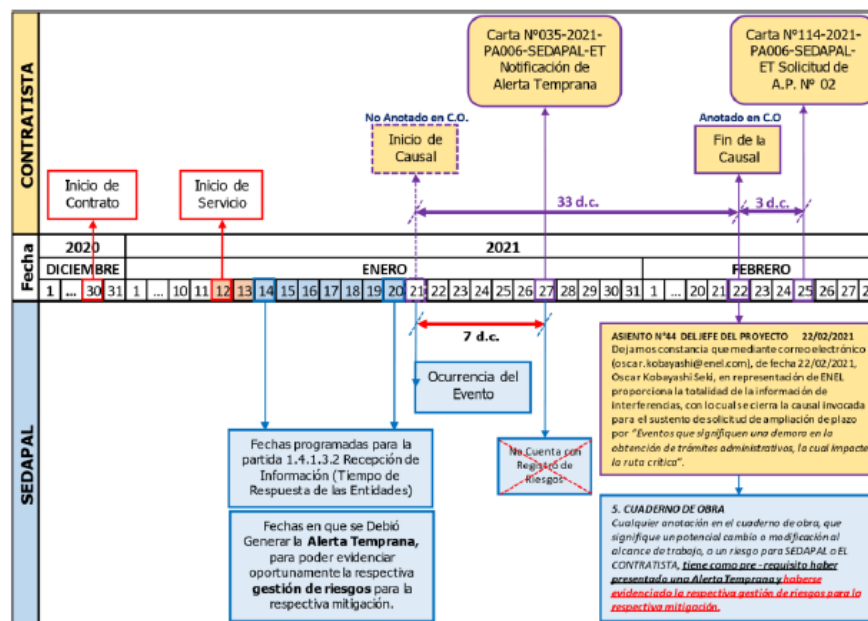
CONTRATISTA

Carta Nº035-2021-PA006-SEDAPAL-ET Notificación de Alerta Temprana

Carta Nº114-2021-PA006-SEDAPAL-ET Solicitud de A.P. Nº 02

No Anotado en C.O.
Inicio de Causal

Anotado en C.O
Fin de la Causal

Inicio de Contrato

Inicio de Servicio

33 d.c.

3 d.c.

Fecha

| 2020 | | | 2021 | | |
|---|---|---|---|---|---|
| DICIEMBRE | | | ENERO | | FEBRERO |

1 ... 30 31 1 ... 10 11 12 13 14 15 16 17 18 19 20 21 22 23 24 25 26 27 28 29 30 31 1 ... 20 21 22 23 24 25 26 27 2

SEDAPAL

7 d.c.

Ocurrencia del Evento

Fechas programadas para la partida 1.4.1.3.2 Recepción de Información (Tiempo de Respuesta de las Entidades)

No Cuenta con Registro de Riesgos

Fechas en que se Debió Generar la **Alerta Temprana,** para poder evidenciar oportunamente la respectiva **gestión de riesgos** para la respectiva mitigación.

ASIENTO Nº44 DEL JEFE DEL PROYECTO 22/02/2021
Dejamos constancia que mediante correo electrónico (oscar.kobayashi@enel.com), de fecha 22/02/2021, Oscar Kobayashi Seki, en representación de ENEL proporciona la totalidad de la información de interferencias, con lo cual se cierra la causal invocada para el sustento de solicitud de ampliación de plazo por "Eventos que signifiquen una demora en la obtención de trámites administrativos, la cual impacte la ruta crítica".

5. CUADERNO DE OBRA
Cualquier anotación en el cuaderno de obra, que signifique un potencial cambio o modificación al alcance de trabajo, o un riesgo para SEDAPAL o EL CONTRATISTA, tiene como pre - requisito haber presentado una Alerta Temprana y haberse evidenciado la respectiva gestión de riesgos para la respectiva mitigación.